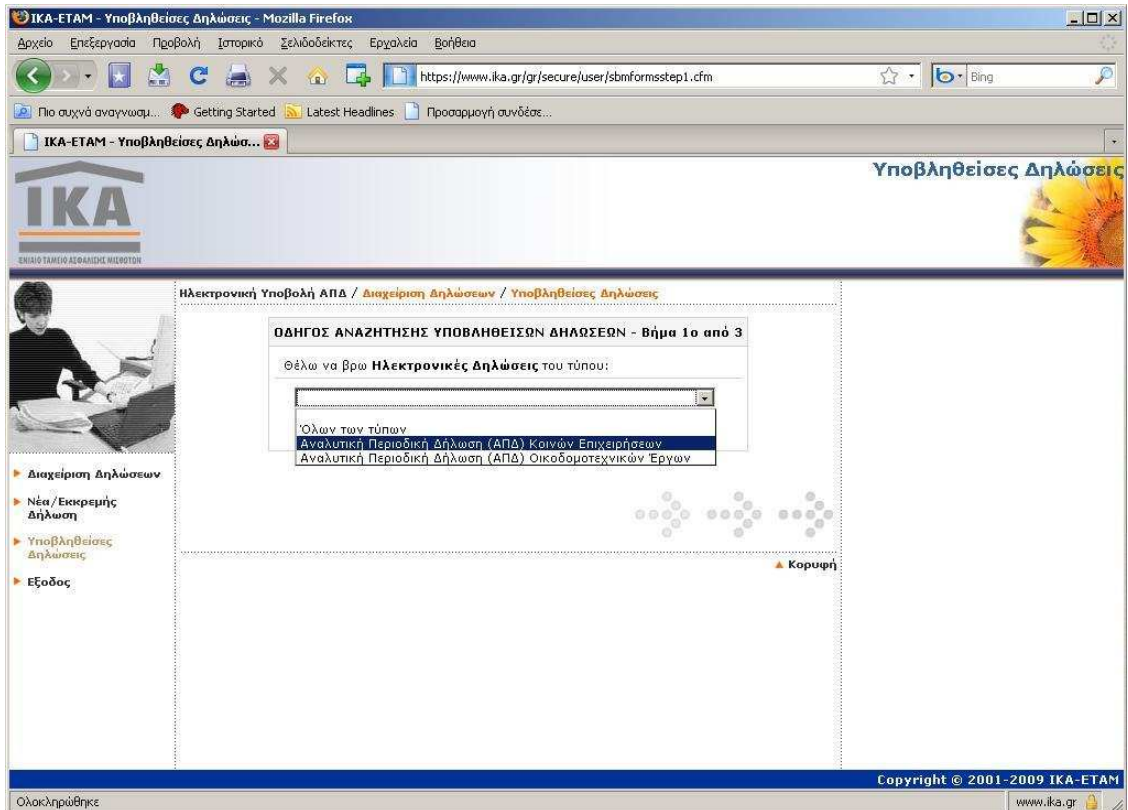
ΙΚΑ-ΕΤΑΜ - Υποβληθείσες Δηλώσεις - Mozilla Firefox

Αρχείο Επεξεργασία Προβολή Ιστορικό Σελιδοδείκτες Εργαλεία Βοήθεια

https://www.ika.gr/gr/secure/user/sbmformsstep1.cfm

Bing

Πιο συχνά αναγνωσμ... Getting Started Latest Headlines Προσαρμογή συνδέσε...

ΙΚΑ-ΕΤΑΜ - Υποβληθείσες Δηλώσ...

ΙΚΑ

ΕΝΙΑΙΟ ΤΑΜΕΙΟ ΑΣΦΑΛΙΣΗΣ ΜΙΣΘΩΤΩΝ

Υποβληθείσες Δηλώσεις

Ηλεκτρονική Υποβολή ΑΠΔ / Διαχείριση Δηλώσεων / Υποβληθείσες Δηλώσεις

ΟΔΗΓΟΣ ΑΝΑΖΗΤΗΣΗΣ ΥΠΟΒΛΗΘΕΙΣΩΝ ΔΗΛΩΣΕΩΝ - Βήμα 1ο από 3

Θέλω να βρω Ηλεκτρονικές Δηλώσεις του τύπου:

Όλων των τύπων
Αναλυτική Περιοδική Δήλωση (ΑΠΔ) Κοινών Επιχειρήσεων
Αναλυτική Περιοδική Δήλωση (ΑΠΔ) Οικοδομοτεχνικών Έργων

Διαχείριση Δηλώσεων

Νέα/Εκκρεμής Δήλωση

Υποβληθείσες Δηλώσεις

Εξοδος

Κορυφή

Copyright © 2001-2009 ΙΚΑ-ΕΤΑΜ

Ολοκληρώθηκε

www.ika.gr